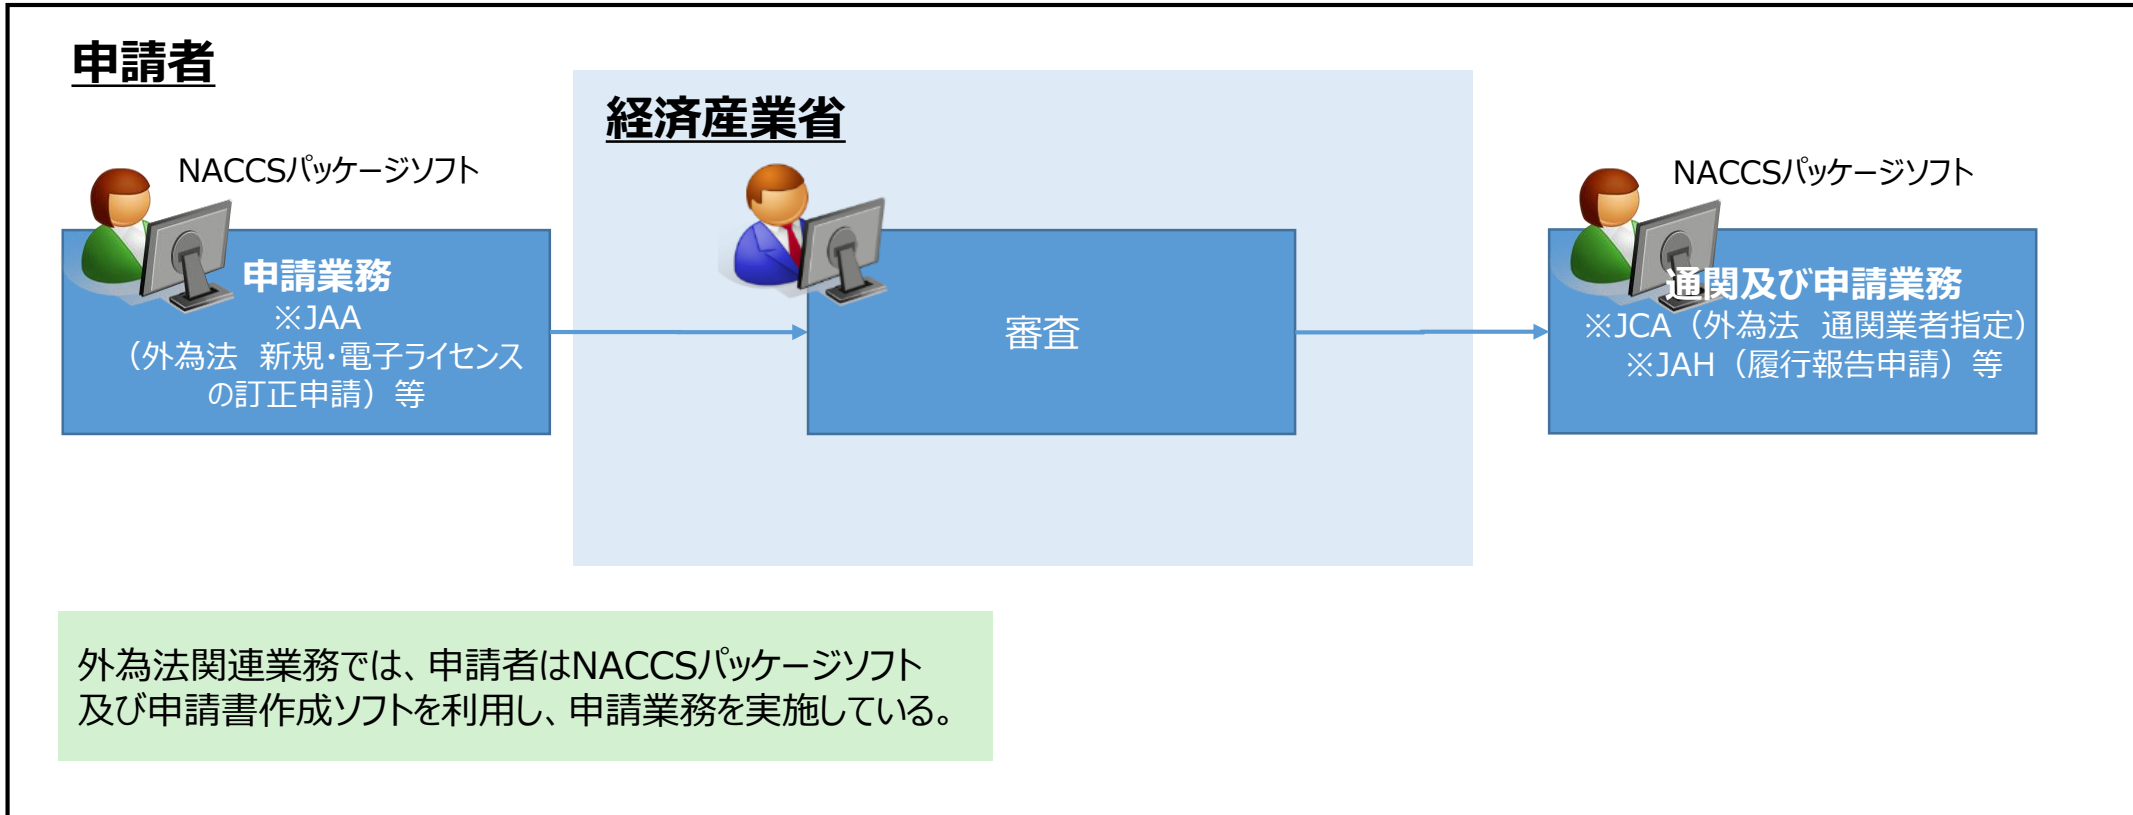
申請者

経済産業省

NACCSパッケージソフト

申請業務
※JAA
（外為法　新規・電子ライセンスの訂正申請）等

審査

NACCSパッケージソフト

通関及び申請業務
※JCA（外為法　通関業者指定）
※JAH（履行報告申請）等

外為法関連業務では、申請者はNACCSパッケージソフト及び申請書作成ソフトを利用し、申請業務を実施している。